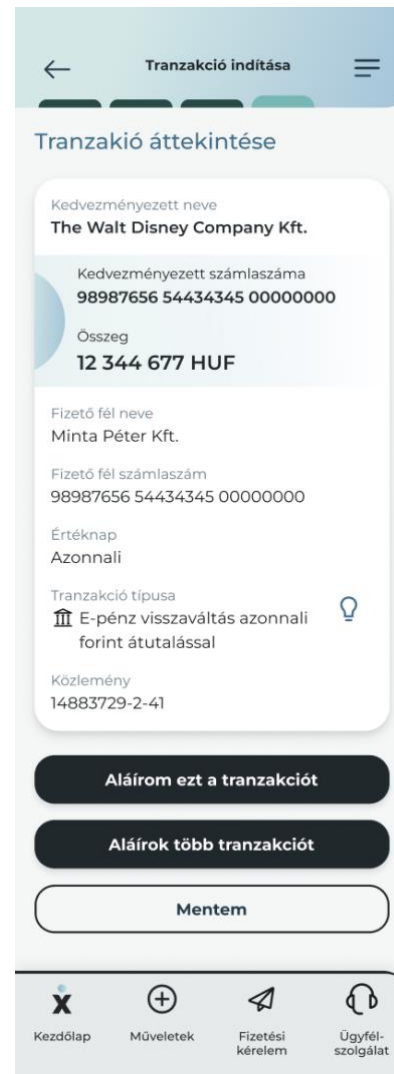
Tranzakció indítása

Tranzakió áttekintése

Kedvezményezett neve
The Walt Disney Company Kft.

Kedvezményezett számlaszáma
98987656 54434345 00000000

Összeg
12 344 677 HUF

Fizető fél neve
Minta Péter Kft.

Fizető fél számlaszám
98987656 54434345 00000000

Értéknap
Azonnali

Tranzakció típusa
E-pénz visszaváltás azonnali forint átutalással

Közlemény
14883729-2-41

Aláírom ezt a tranzakciót

Aláírok több tranzakciót

Mentem

Kezdőlap
Műveletek
Fizetési kérelem
Ügyfélszolgálat